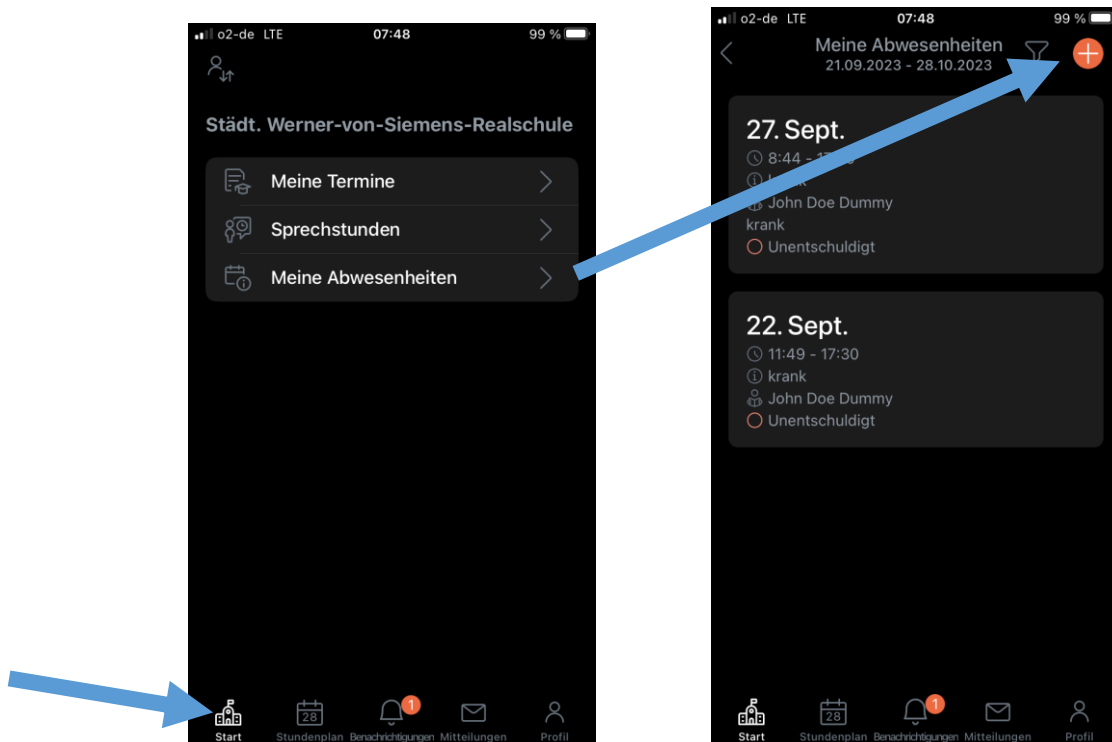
o2-de LTE 07:48 99 %

Städt. Werner-von-Siemens-Realschule

Meine Termine

Sprechstunden

Meine Abwesenheiten

Start
28
Stundenplan
1
Benachrichtigungen
Mitteilungen
Profil

o2-de LTE 07:48 99 %

Meine Abwesenheiten
21.09.2023 - 28.10.2023

27. Sept.
8:44 - 17:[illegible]
k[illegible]
John Doe Dummy
krank
Unentschuldigt

22. Sept.
11:49 - 17:30
krank
John Doe Dummy
Unentschuldigt

Start
28
Stundenplan
1
Benachrichtigungen
Mitteilungen
Profil